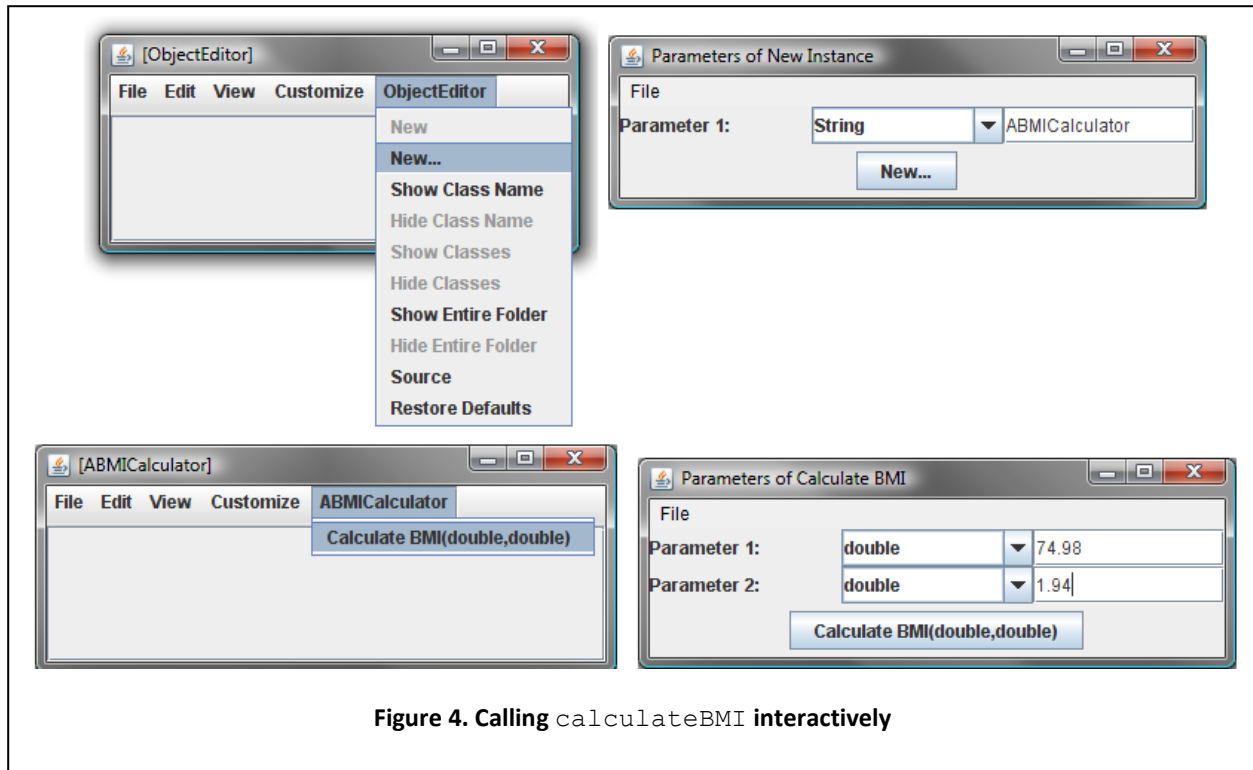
[ObjectEditor]

File Edit View Customize ObjectEditor

New
New...
Show Class Name
Hide Class Name
Show Classes
Hide Classes
Show Entire Folder
Hide Entire Folder
Source
Restore Defaults

Parameters of New Instance

File

Parameter 1: String ABMICalculator

New...

[ABMICalculator]

File Edit View Customize ABMICalculator

Calculate BMI(double,double)

Parameters of Calculate BMI

File

Parameter 1: double 74.98

Parameter 2: double 1.94

Calculate BMI(double,double)

Figure 4. Calling calculateBMI interactively